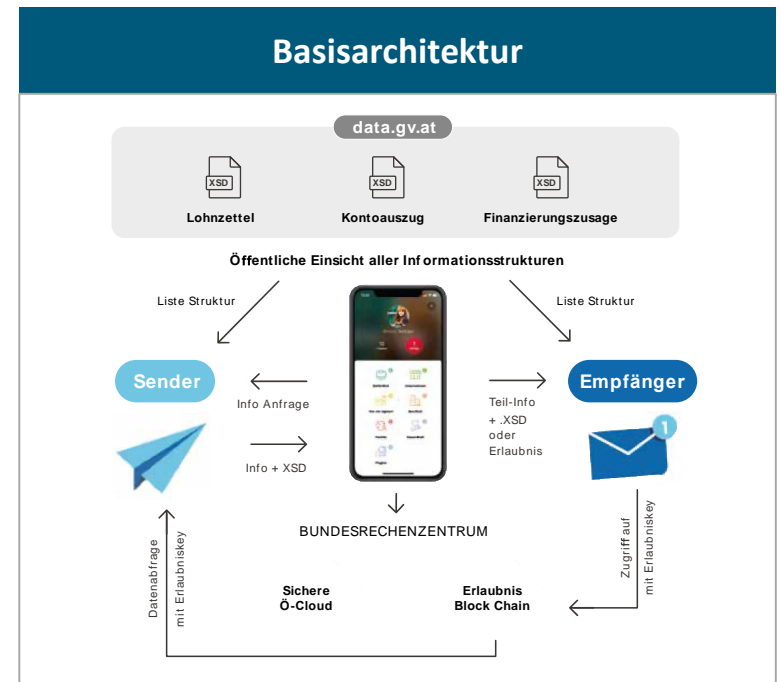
Basisarchitektur

data.gv.at

XSD
Lohnzettel

XSD
Kontoauszug

XSD
Finanzierungszusage

Öffentliche Einsicht aller Informationsstrukturen

Liste Struktur

Liste Struktur

Sender

Info Anfrage

Info + XSD

Teil-Info + .XSD oder Erlaubnis

Empfänger

1

BUNDESRECHENZENTRUM

Datenabfrage mit Erlaubniskey

Sichere Ö-Cloud

Erlaubnis Block Chain

Zugriff auf mit Erlaubniskey